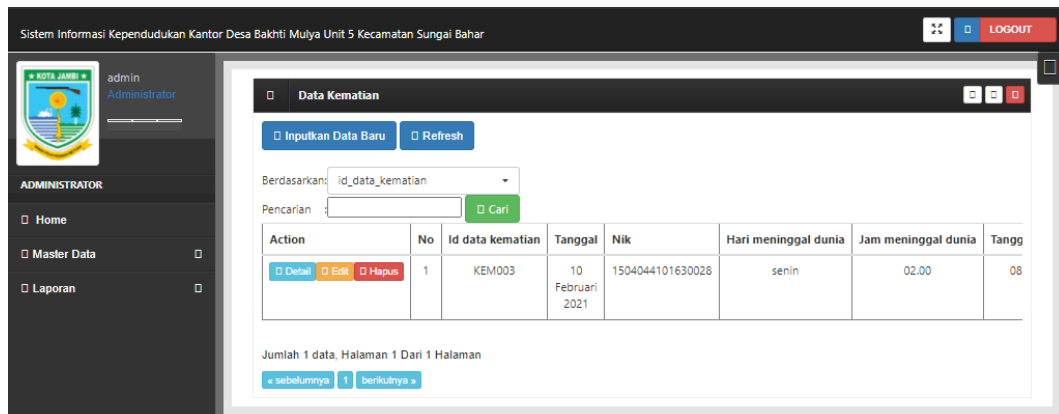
Sistem Informasi Kependudukan Kantor Desa Bakhti Mulya Unit 5 Kecamatan Sungai Bahar

LOGOUT

KOTA JAMBI

admin
Administrator

ADMINISTRATOR

Home

Master Data

Laporan

Data Kematian

Inputkan Data Baru  Refresh

Berdasarkan: id_data_kematian

Pencarian :  Cari

| Action | No | Id data kematian | Tanggal | Nik | Hari meninggal dunia | Jam meninggal dunia | Tangg |
|---|---|---|---|---|---|---|---|
| Detail Edit Hapus | 1 | KEM003 | 10 Februari 2021 | 1504044101630028 | senin | 02.00 | 08 |

Jumlah 1 data, Halaman 1 Dari 1 Halaman

« sebelumnya  1  berikutnya »